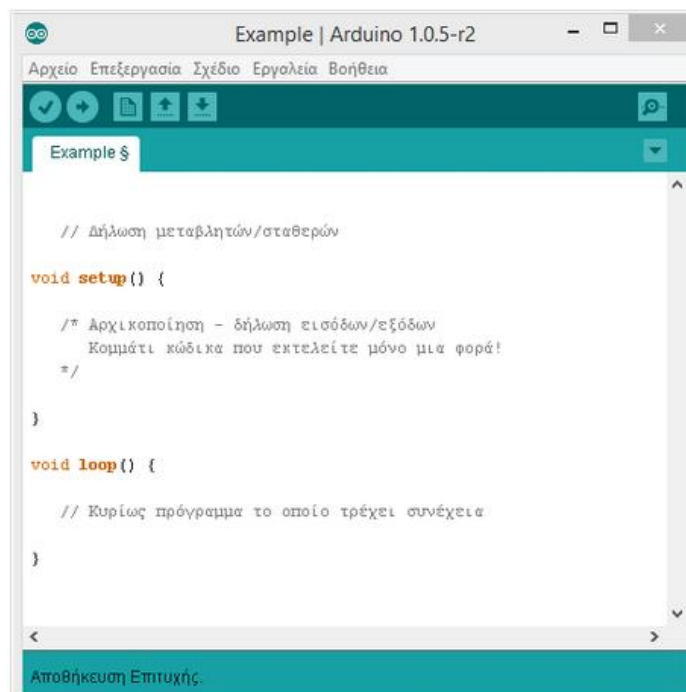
Example | Arduino 1.0.5-r2

Αρχείο Επεξεργασία Σχέδιο Εργαλεία Βοήθεια

Example §

// Δήλωση μεταβλητών/σταθερών

void setup() {

/* Αρχικοποίηση - δήλωση εισόδων/εξόδων
Κομμάτι κώδικα που εκτελείτε μόνο μια φορά!
*/

}

void loop() {

// Κυρίως πρόγραμμα το οποίο τρέχει συνέχεια

}

Αποθήκευση Επιτυχής.